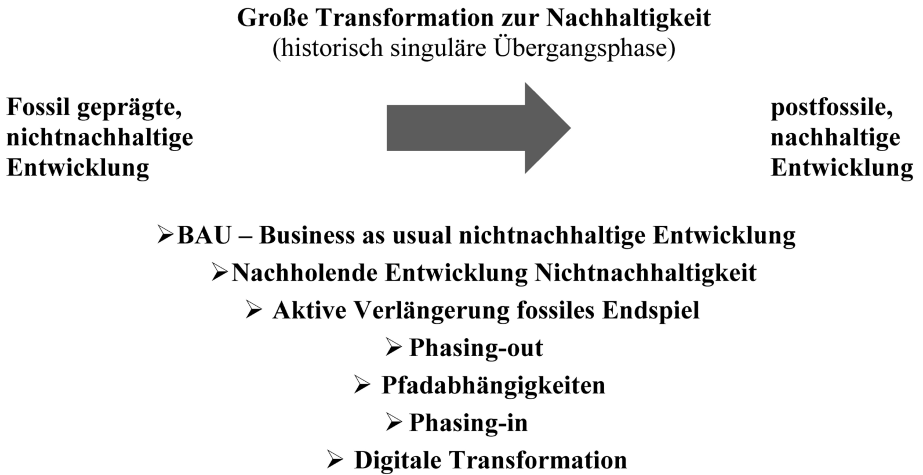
**Große Transformation zur Nachhaltigkeit**
(historisch singuläre Übergangsphase)

**Fossil geprägte, nichtnachhaltige Entwicklung**

**postfossile, nachhaltige Entwicklung**

➢ **BAU – Business as usual nichtnachhaltige Entwicklung**
➢ **Nachholende Entwicklung Nichtnachhaltigkeit**
➢ **Aktive Verlängerung fossiles Endspiel**
➢ **Phasing-out**
➢ **Pfadabhängigkeiten**
➢ **Phasing-in**
➢ **Digitale Transformation**